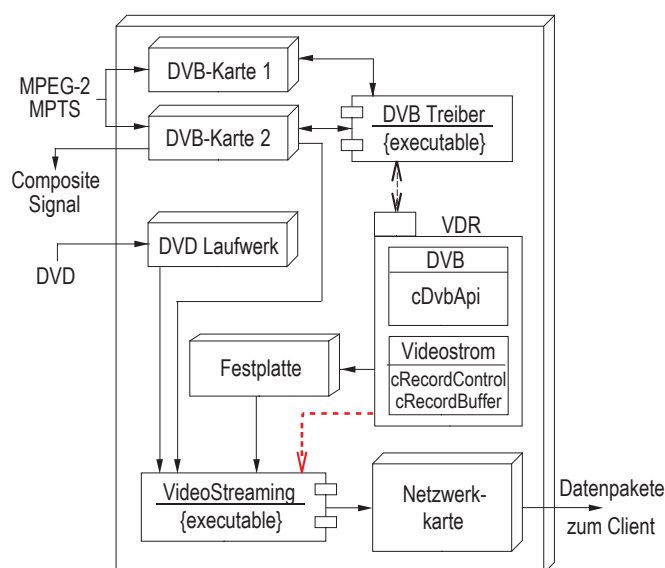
DVB-Karte 1

MPEG-2
MPTS

DVB-Karte 2

DVB Treiber
{executable}

Composite
Signal

VDR

DVD Laufwerk

DVD

DVB
cDvbApi

Festplatte

Videostrom
cRecordControl
cRecordBuffer

VideoStreaming
{executable}

Netzwerkkarte

Datenpakete
zum Client